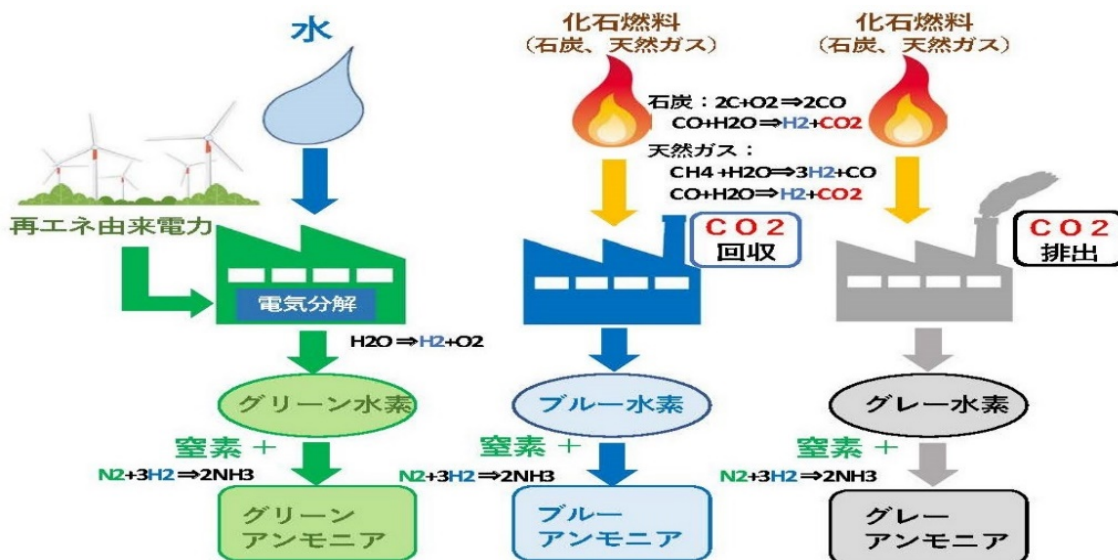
水

化石燃料
（石炭、天然ガス）

化石燃料
（石炭、天然ガス）

石炭：2C+O2⇒2CO
CO+H2O⇒H2+CO2
天然ガス：
CH4+H2O⇒3H2+CO
CO+H2O⇒H2+CO2

再エネ由来電力

電気分解

CO2
回収

CO2
排出

H2O⇒H2+O2

グリーン水素

ブルー水素

グレー水素

窒素 +
N2+3H2⇒2NH3

窒素 +
N2+3H2⇒2NH3

窒素 +
N2+3H2⇒2NH3

グリーン
アンモニア

ブルー
アンモニア

グレー
アンモニア